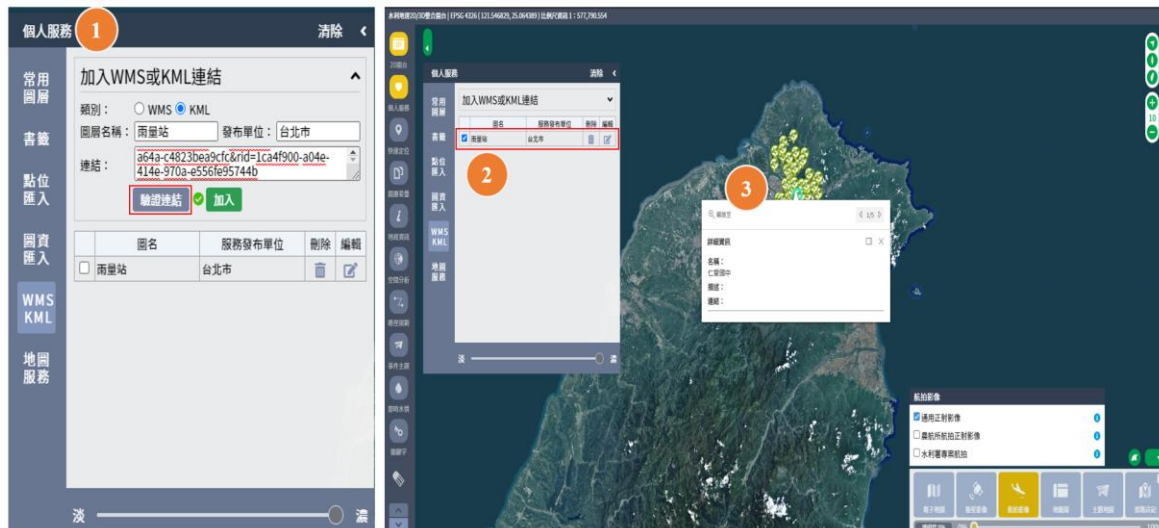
個人服務 1 清除 <

常用圖層

書籤

點位匯入

圖資匯入

WMS KML

地圖服務

加入WMS或KML連結

類別： WMS KML

圖層名稱： 雨量站 發布單位： 台北市

連結： a64a-c4823bea9cfc&rid=1ca4f900-a04e-414e-970a-e556fe95744b

驗證連結 加入

| | 圖名 | 服務發布單位 | 刪除 | 編輯 |
|---|---|---|---|---|
| | 雨量站 | 台北市 | | |

淡 濃

水利地理3D整合平台 | EPSG 4326 | 121.546829, 25.064389 | 比例尺1 : 577,790.554

個人服務 清除 <

常用圖層

書籤

點位匯入

圖資匯入

WMS KML

地圖服務

加入WMS或KML連結

| | 圖名 | 服務發布單位 | 刪除 | 編輯 |
|---|---|---|---|---|
| | 雨量站 | 台北市 | | |

2

淡 濃

3

1/5

詳細資訊

名稱：
仁愛國中
描述：
連結：

航拍影像

通用正射影像

農航所航拍正射影像

水利署專案航拍

10